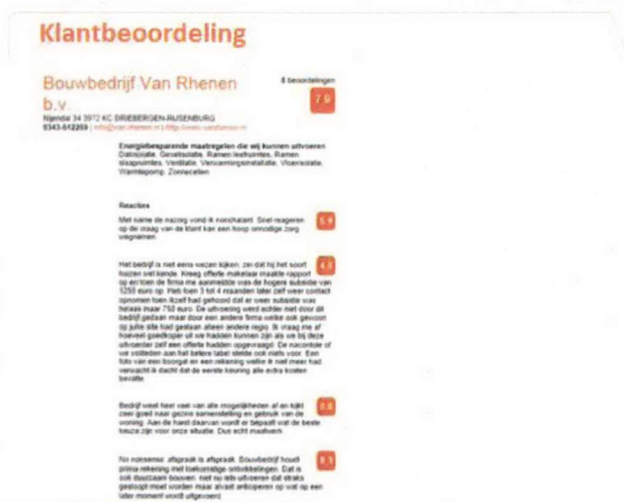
Klantbeoordeling

Bouwbedrijf Van Rhenen b.v.

8 beoordelingen

7.9

Nijendal 34 3972 KC DRIEBERGEN-RIJSENBURG
0343-512269 | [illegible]

Energiebesparende maatregelen die wij kunnen uitvoeren
Dakisolatie, Gevelisolatie, Ramen kozijnen, Ramen, Vloerisolatie, Ventilatie, Verwarmingsinstallatie, Vloerisolatie, Warmtepomp, Zonnecellen

Reacties

Met name de nazorg vond ik nonchalant. Snel reageren op de vraag van de klant kan een hoop onnodige zorg wegnemen

5.9

Het bedrijf is niet eens wezen kijken; zei dat hij het soort huizen wel kende. Kreeg offerte makelaar maakte rapport op en toen de firma me aanmeldde was de hogere subsidie van 1250 euro op. Heb toen 3 tot 4 maanden later zelf weer contact opnemen toen ikzelf had gehoord dat er weer subsidie was helaas maar 750 euro. De uitvoering werd echter met door dit bedrijf gedaan maar door een andere firma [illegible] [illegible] op jullie site had gestaan alleen andere regio. Ik vraag me af hoeveel goedkoper uit we hadden kunnen zijn als we bij deze uitvoerder zelf een offerte hadden opgevraagd. De nacontrole of we voldeden aan het betere label stelde ook niets voor. Een foto van een boorgat en een rekening wallie ik niet meer had verwacht ik dacht dat de eerste keuring alle extra kosten betalte

4.8

Bedrijf weet heel van alle mogelijkheden af en kijkt zeer goed naar gezins samenstelling en gebruik van de woning. Aan de hand daarvan wordt er bepaalt wat de beste keuze zijn voor onze situatie. Dus echt maatwerk

8.6

No nonsense: afspraak is afspraak. Bouwbedrijf houdt prima rekening met toekomstige ontwikkelingen. Dat is ook duurzaam bouwen: niet nu iets uitvoeren dat straks gesloopt moet worden maar alvast anticiperen op wat op een later moment wordt uitgevoerd.

8.1